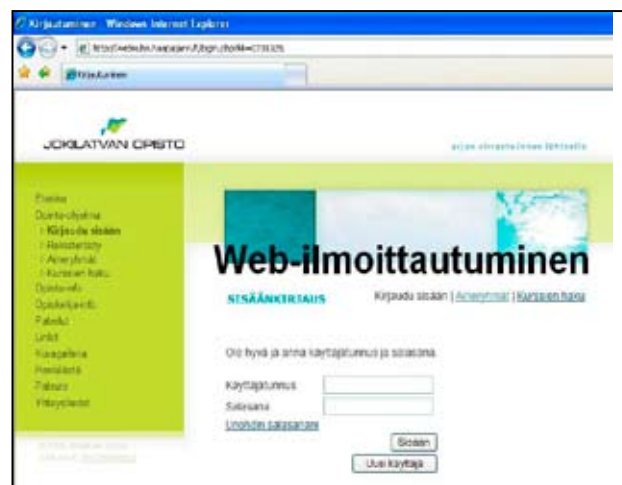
Kirjautuminen - Windows Internet Explorer

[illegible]

Kirjautuminen

JOKILATVAN OPISTO

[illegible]

Etusivu
Opinto-ohjelma
› Kirjaudu sisään
› Rekisteröidy
› Ainevyöhykkeet
› Kurssien haku
Opisto-info
Opiskelijainfo
Palaute
Linkit
Kuvagalleria
Henkilöstö
Palaute
Yhteystiedot

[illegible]
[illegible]

Web-ilmoittautuminen

SISÄÄNKIRJAUS

Kirjaudu sisään | Aineryhmät | Kurssien haku

Ole hyvä ja anna käyttäjätunnus ja salasana.

Käyttäjätunnus
Salasana
Unohditko salasanasi?

Sisään
Uusi käyttäjä